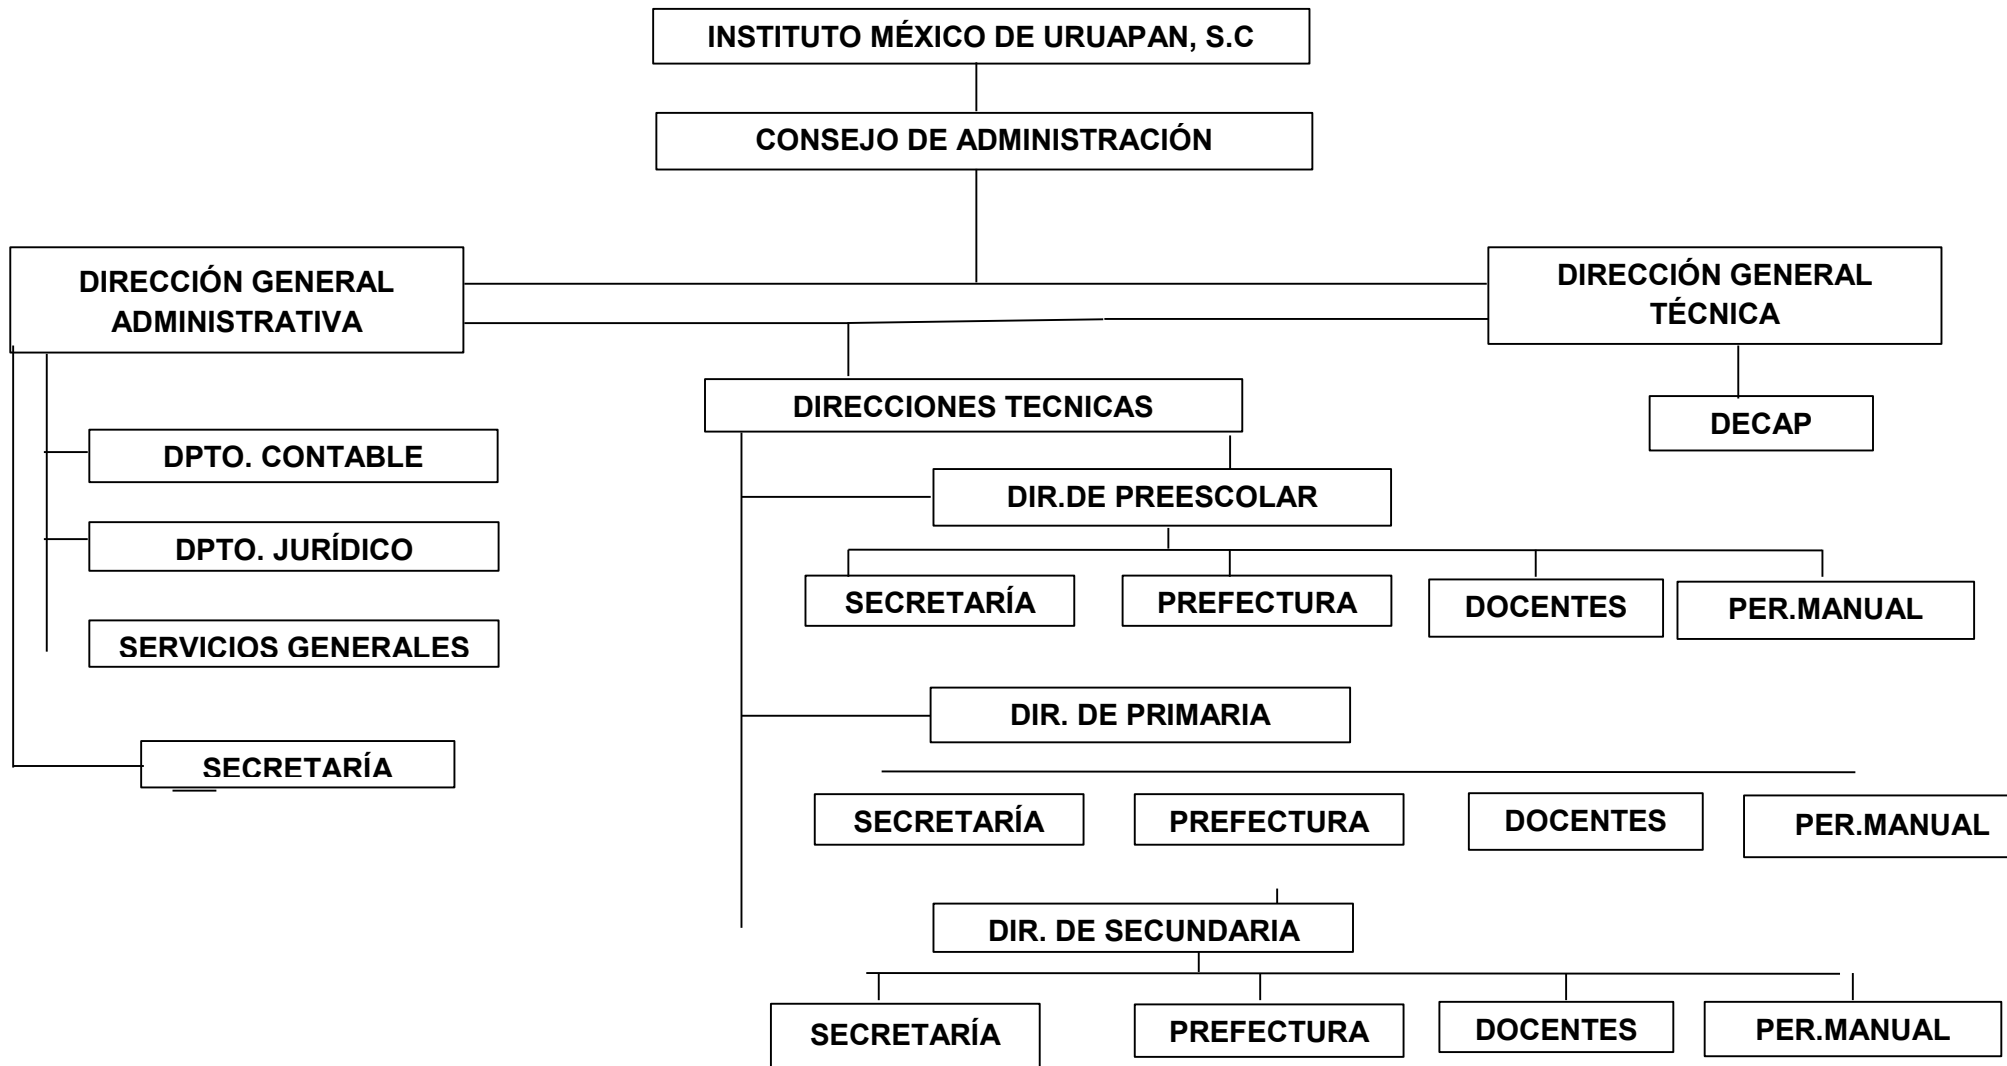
INSTITUTO MÉXICO DE URUAPAN, S.C

CONSEJO DE ADMINISTRACIÓN

DIRECCIÓN GENERAL ADMINISTRATIVA

DIRECCIÓN GENERAL TÉCNICA

DPTO. CONTABLE

DPTO. JURÍDICO

SERVICIOS GENERALES

SECRETARÍA

DIRECCIONES TECNICAS

DECAP

DIR.DE PREESCOLAR

SECRETARÍA

PREFECTURA

DOCENTES

PER.MANUAL

DIR. DE PRIMARIA

SECRETARÍA

PREFECTURA

DOCENTES

PER.MANUAL

DIR. DE SECUNDARIA

SECRETARÍA

PREFECTURA

DOCENTES

PER.MANUAL